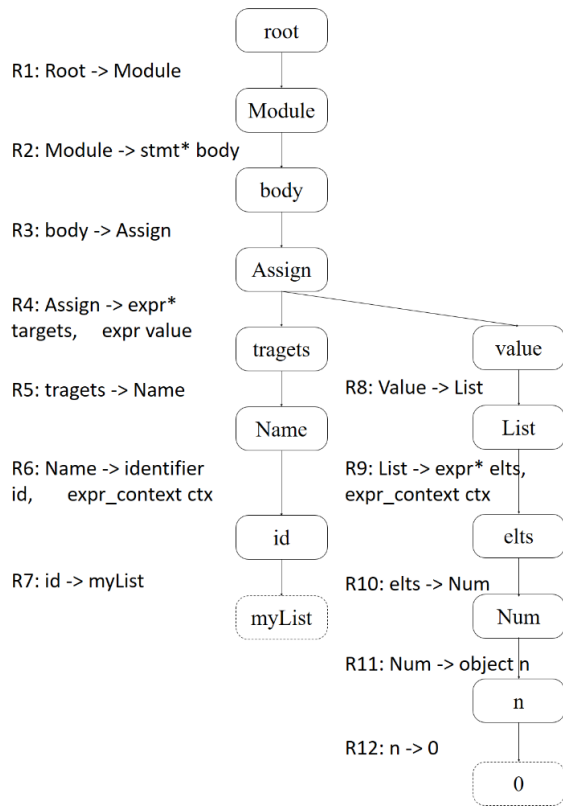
root

R1: Root -> Module

Module

R2: Module -> stmt* body

body

R3: body -> Assign

Assign

R4: Assign -> expr* targets, expr value

tragets

value

R5: tragets -> Name

R8: Value -> List

Name

List

R6: Name -> identifier id, expr_context ctx

R9: List -> expr* elts, expr_context ctx

id

elts

R7: id -> myList

R10: elts -> Num

myList

Num

R11: Num -> object n

n

R12: n -> 0

0